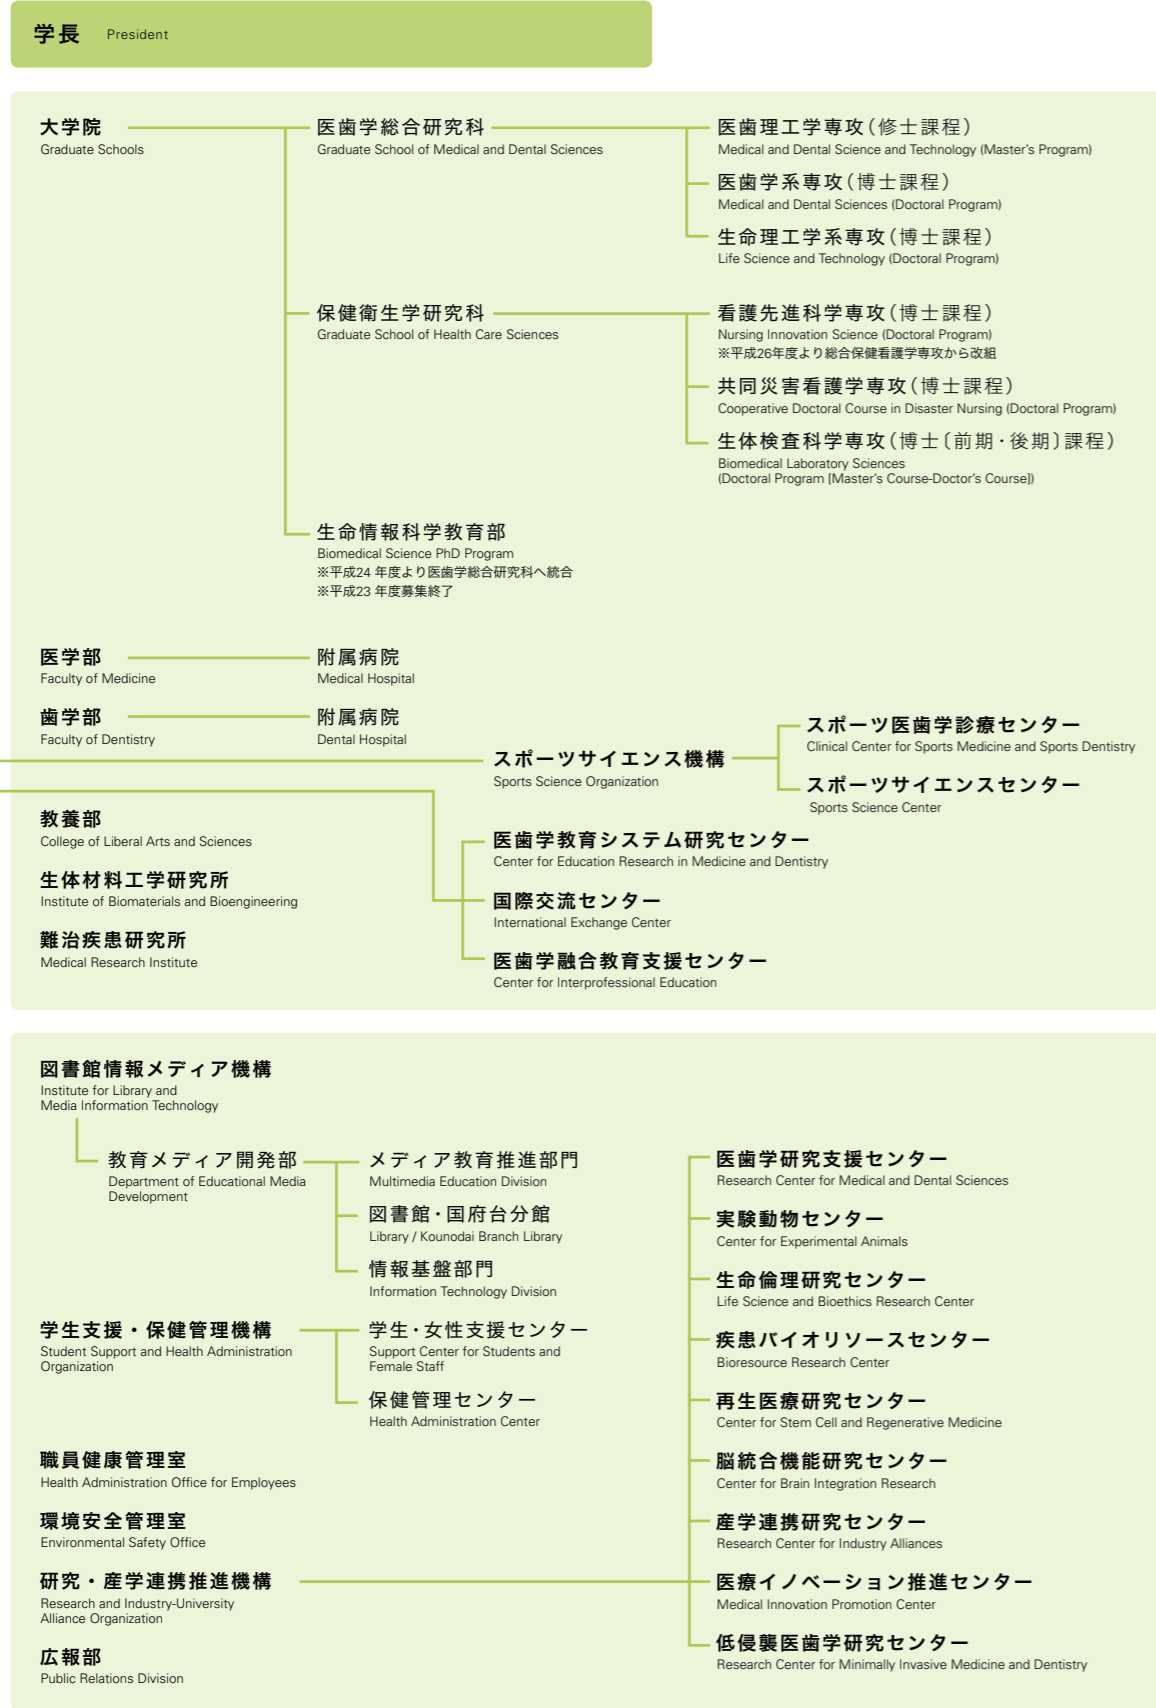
学長 President

大学院
Graduate Schools

医歯学総合研究科
Graduate School of Medical and Dental Sciences

医歯理工学専攻（修士課程）
Medical and Dental Science and Technology (Master's Program)

医歯学系専攻（博士課程）
Medical and Dental Sciences (Doctoral Program)

生命理工学系専攻（博士課程）
Life Science and Technology (Doctoral Program)

保健衛生学研究科
Graduate School of Health Care Sciences

看護先進科学専攻（博士課程）
Nursing Innovation Science (Doctoral Program)
※平成26年度より総合保健看護学専攻から改組

共同災害看護学専攻（博士課程）
Cooperative Doctoral Course in Disaster Nursing (Doctoral Program)

生体検査科学専攻（博士〔前期・後期〕課程）
Biomedical Laboratory Sciences
(Doctoral Program [Master's Course-Doctor's Course])

生命情報科学教育部
Biomedical Science PhD Program
※平成24 年度より医歯学総合研究科へ統合
※平成23 年度募集終了

医学部
Faculty of Medicine

附属病院
Medical Hospital

歯学部
Faculty of Dentistry

附属病院
Dental Hospital

スポーツサイエンス機構
Sports Science Organization

スポーツ医歯学診療センター
Clinical Center for Sports Medicine and Sports Dentistry

スポーツサイエンスセンター
Sports Science Center

教養部
College of Liberal Arts and Sciences

生体材料工学研究所
Institute of Biomaterials and Bioengineering

難治疾患研究所
Medical Research Institute

医歯学教育システム研究センター
Center for Education Research in Medicine and Dentistry

国際交流センター
International Exchange Center

医歯学融合教育支援センター
Center for Interprofessional Education

図書館情報メディア機構
Institute for Library and Media Information Technology

教育メディア開発部
Department of Educational Media Development

メディア教育推進部門
Multimedia Education Division

図書館・国府台分館
Library / Kounodai Branch Library

情報基盤部門
Information Technology Division

学生支援・保健管理機構
Student Support and Health Administration Organization

学生・女性支援センター
Support Center for Students and Female Staff

保健管理センター
Health Administration Center

職員健康管理室
Health Administration Office for Employees

環境安全管理室
Environmental Safety Office

研究・産学連携推進機構
Research and Industry-University Alliance Organization

広報部
Public Relations Division

医歯学研究支援センター
Research Center for Medical and Dental Sciences

実験動物センター
Center for Experimental Animals

生命倫理研究センター
Life Science and Bioethics Research Center

疾患バイオリソースセンター
Bioresource Research Center

再生医療研究センター
Center for Stem Cell and Regenerative Medicine

脳統合機能研究センター
Center for Brain Integration Research

産学連携研究センター
Research Center for Industry Alliances

医療イノベーション推進センター
Medical Innovation Promotion Center

低侵襲医歯学研究センター
Research Center for Minimally Invasive Medicine and Dentistry